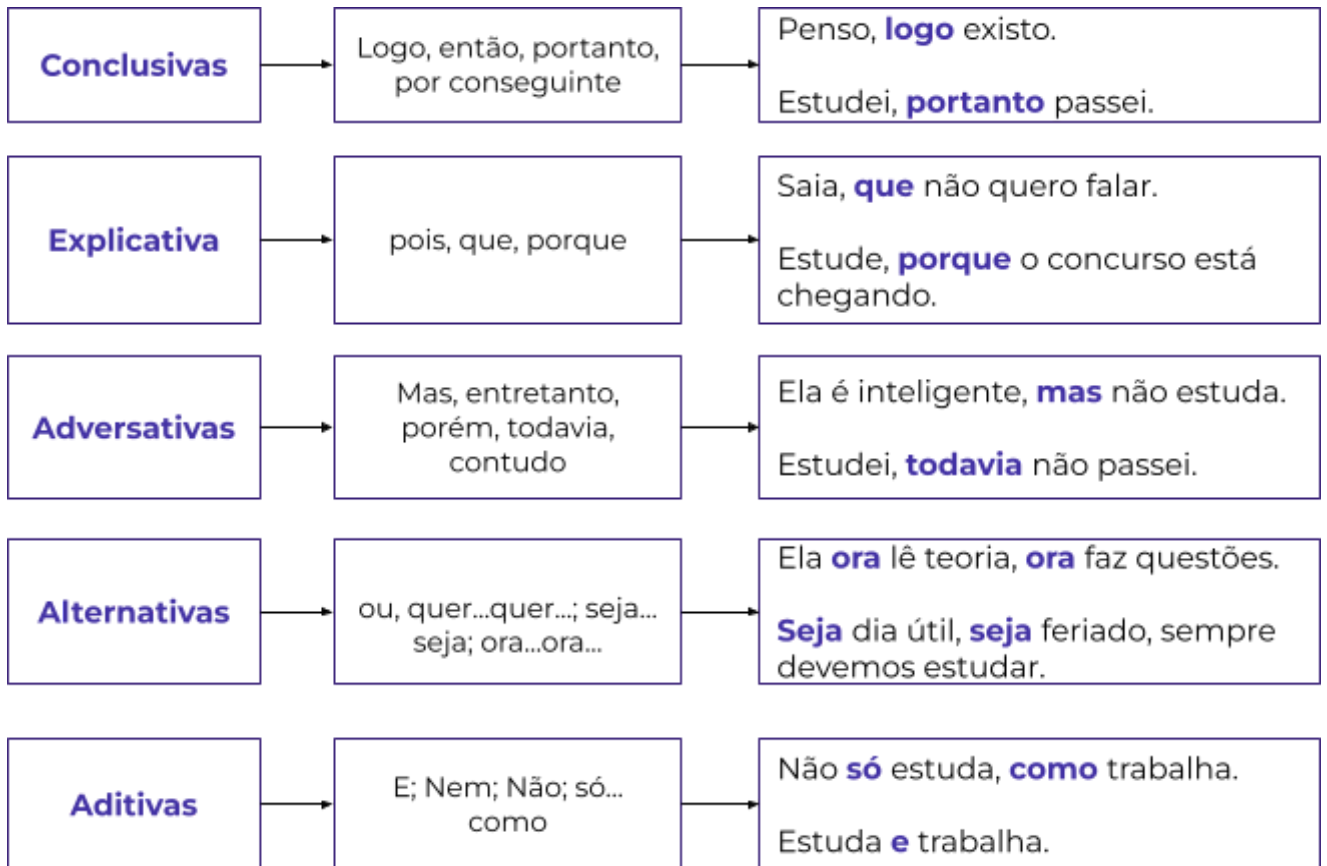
Conclusivas

Logo, então, portanto, por conseguinte

Penso, logo existo.

Estudei, portanto passei.

Explicativa

pois, que, porque

Saia, que não quero falar.

Estude, porque o concurso está chegando.

Adversativas

Mas, entretanto, porém, todavia, contudo

Ela é inteligente, mas não estuda.

Estudei, todavia não passei.

Alternativas

ou, quer...quer...; seja... seja; ora...ora...

Ela ora lê teoria, ora faz questões.

Seja dia útil, seja feriado, sempre devemos estudar.

Aditivas

E; Nem; Não; só... como

Não só estuda, como trabalha.

Estuda e trabalha.